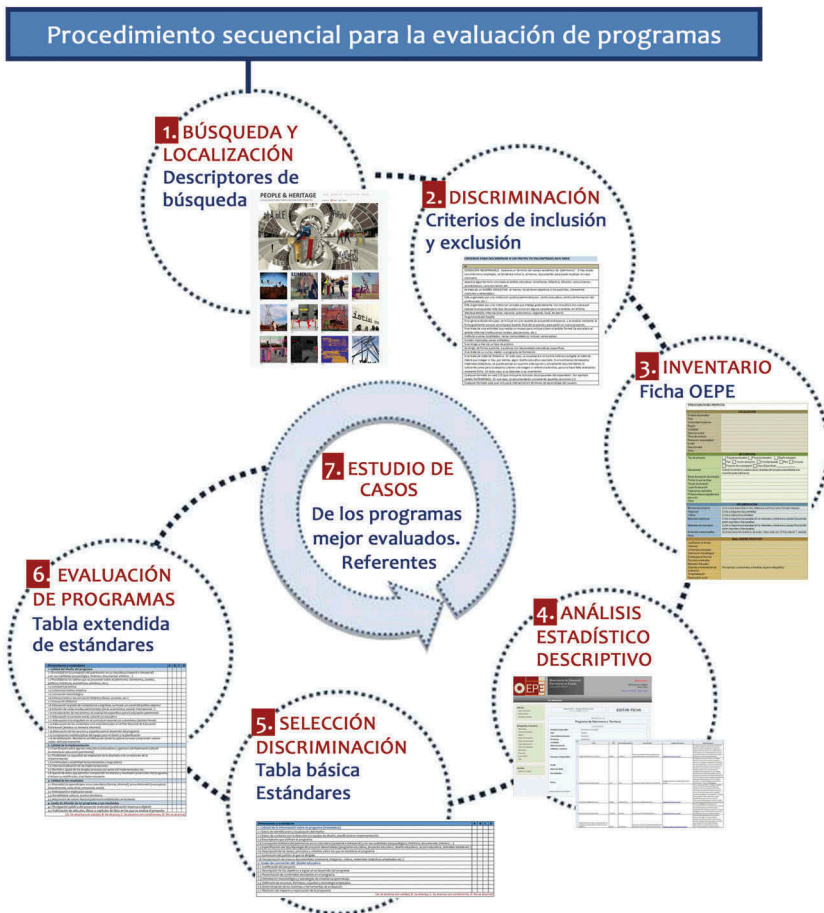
Procedimiento secuencial para la evaluación de programas

1. BÚSQUEDA Y LOCALIZACIÓN
Descriptores de búsqueda

PEOPLE & HERITAGE

2. DISCRIMINACIÓN
Criterios de inclusión y exclusión

3. INVENTARIO
Ficha OEPE

7. ESTUDIO DE CASOS
De los programas mejor evaluados. Referentes

6. EVALUACIÓN DE PROGRAMAS
Tabla extendida de estándares

4. ANÁLISIS ESTADÍSTICO DESCRIPTIVO

5. SELECCIÓN DISCRIMINACIÓN
Tabla básica Estándares

OEPE

EDITAR FICHA